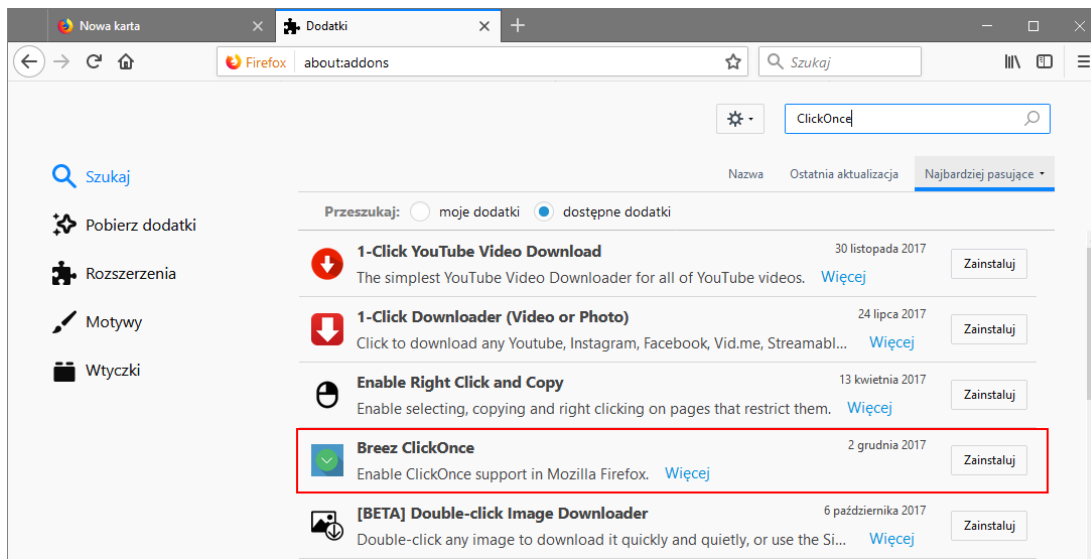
Nowa karta
Dodatki
+
Firefox about:addons
Szukaj

ClickOnce

Szukaj
Pobierz dodatki
Rozszerzenia
Motywy
Wtyczki

Nazwa Ostatnia aktualizacja Najbardziej pasujące

Przeszukaj: moje dodatki dostępne dodatki

1-Click YouTube Video Download 30 listopada 2017
The simplest YouTube Video Downloader for all of YouTube videos. Więcej
Zainstaluj

1-Click Downloader (Video or Photo) 24 lipca 2017
Click to download any Youtube, Instagram, Facebook, Vid.me, Streamabl... Więcej
Zainstaluj

Enable Right Click and Copy 13 kwietnia 2017
Enable selecting, copying and right clicking on pages that restrict them. Więcej
Zainstaluj

Breez ClickOnce 2 grudnia 2017
Enable ClickOnce support in Mozilla Firefox. Więcej
Zainstaluj

[BETA] Double-click Image Downloader 6 października 2017
Double-click any image to download it quickly and quietly, or use the Si... Więcej
Zainstaluj